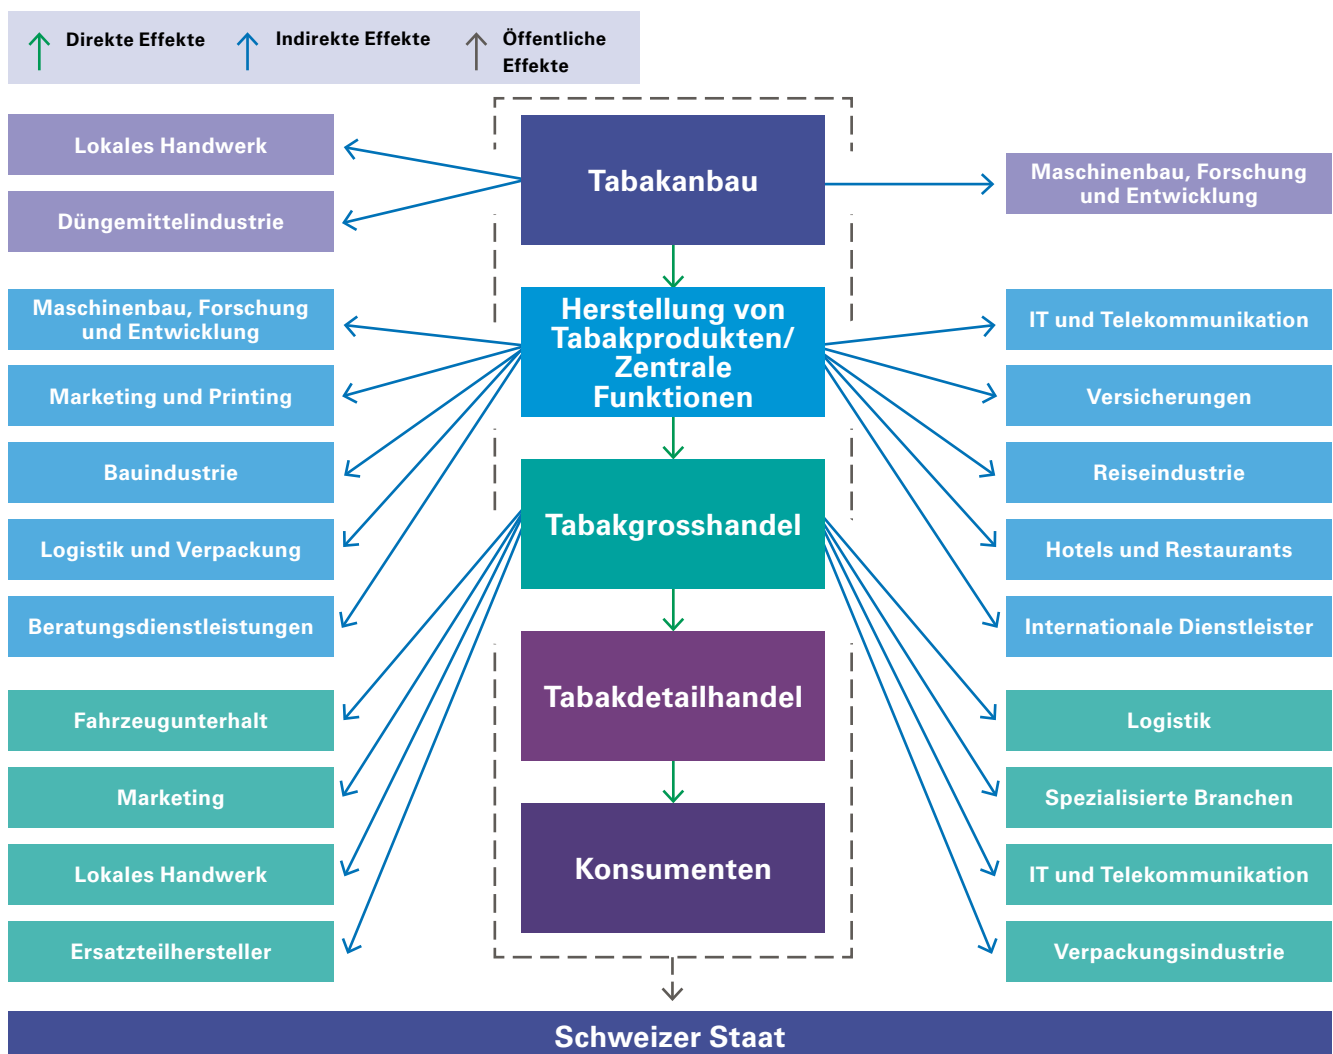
Direkte Effekte Indirekte Effekte Öffentliche Effekte

Lokales Handwerk

Düngemittelindustrie

Tabakanbau

Maschinenbau, Forschung und Entwicklung

Maschinenbau, Forschung und Entwicklung

Marketing und Printing

Bauindustrie

Logistik und Verpackung

Beratungsdienstleistungen

Herstellung von Tabakprodukten/ Zentrale Funktionen

IT und Telekommunikation

Versicherungen

Reiseindustrie

Hotels und Restaurants

Internationale Dienstleister

Tabakgrosshandel

Fahrzeugunterhalt

Marketing

Lokales Handwerk

Ersatzteilhersteller

Tabakdetailhandel

Konsumenten

Logistik

Spezialisierte Branchen

IT und Telekommunikation

Verpackungsindustrie

Schweizer Staat